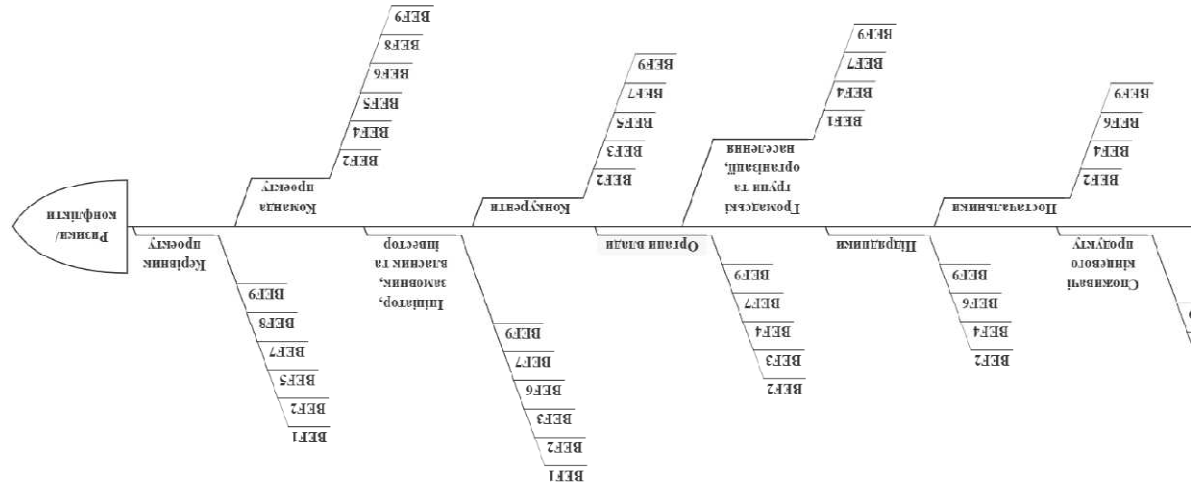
Ризики/ конфлікти

Керівник проекту
ВЕФ1
ВЕФ2
ВЕФ5
ВЕФ7
ВЕФ8
ВЕФ9

Команда проекту
ВЕФ2
ВЕФ4
ВЕФ5
ВЕФ6
ВЕФ8
ВЕФ9

Ініціатор, замовник, власник та інвестор
ВЕФ1
ВЕФ2
ВЕФ3
ВЕФ6
ВЕФ7
ВЕФ9

Конкуренти
ВЕФ2
ВЕФ3
ВЕФ5
ВЕФ7
ВЕФ9

Органи влади
ВЕФ2
ВЕФ3
ВЕФ4
ВЕФ7
ВЕФ9

Громадські групи та організації, населення
ВЕФ1
ВЕФ4
ВЕФ7
ВЕФ9

Партнери
ВЕФ2
ВЕФ4
ВЕФ6
ВЕФ9

Постачальники
ВЕФ2
ВЕФ4
ВЕФ6
ВЕФ9

Споживачі кінцевого продукту